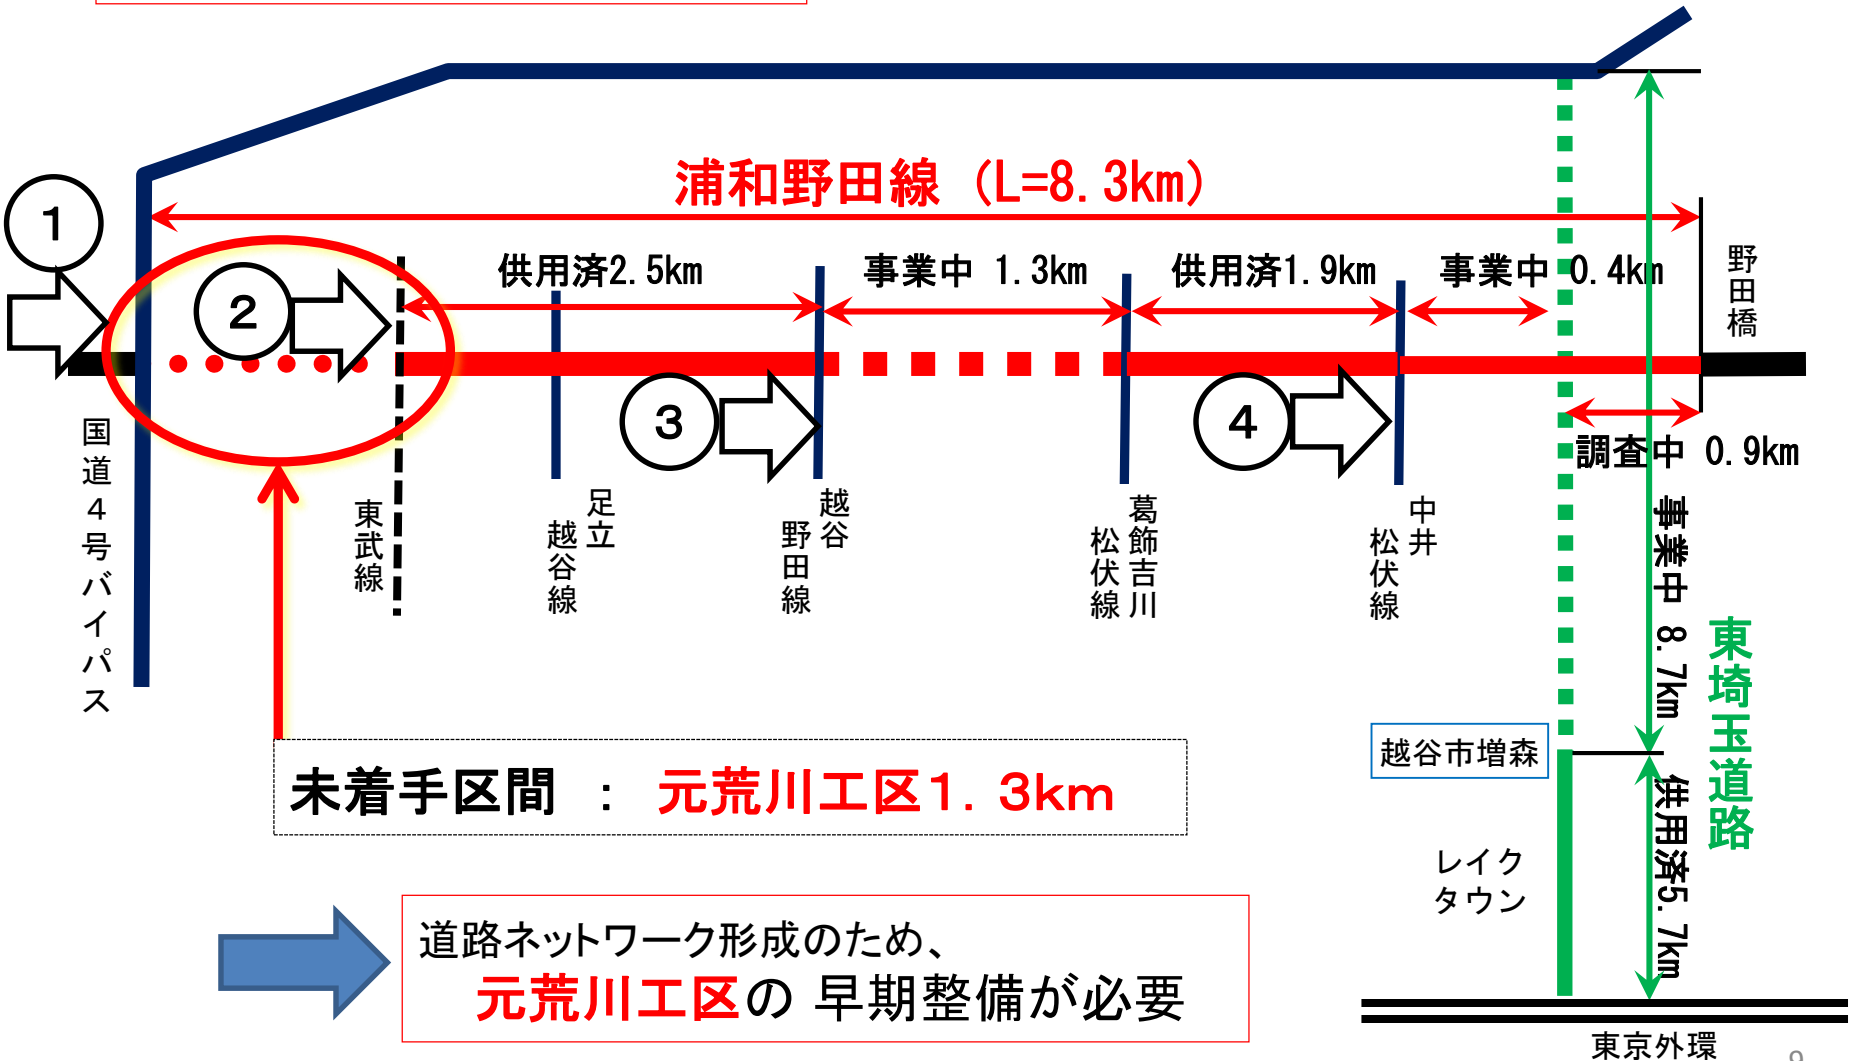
浦和野田線（L=8.3km）

①

②

供用済2.5km

事業中 1.3km

供用済1.9km

事業中 0.4km

野田橋

③

④

調査中 0.9km

国道4号バイパス

東武線

足立越谷線

越谷野田線

葛飾吉川松伏線

中井松伏線

事業中8.7km

東埼玉道路

越谷市増森

供用済5.7km

未着手区間 ： 元荒川工区1．3km

レイクタウン

道路ネットワーク形成のため、
元荒川工区の 早期整備が必要

東京外環